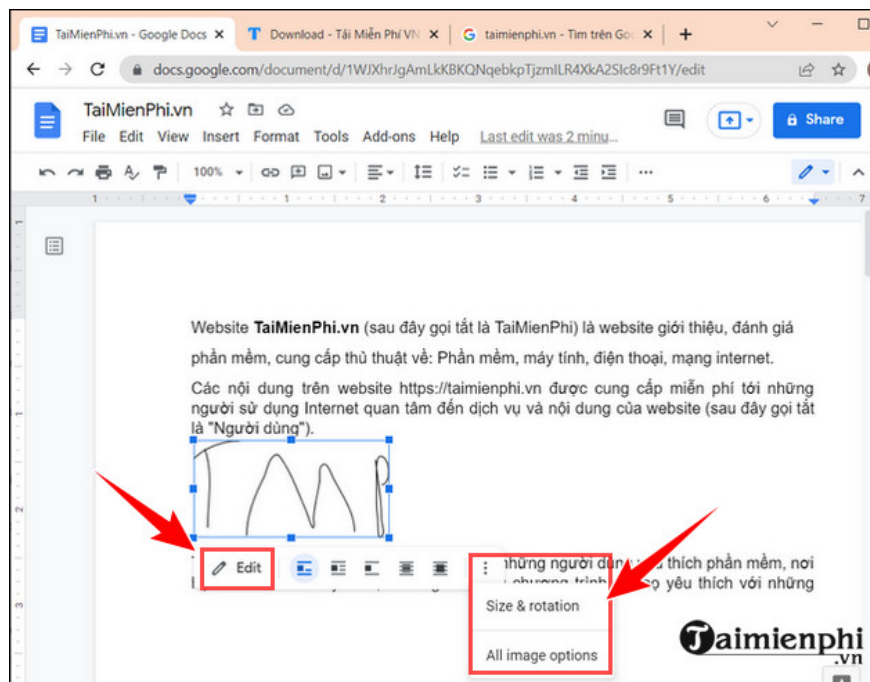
TaiMienPhi.vn - Google Docs × | Download - Tải Miễn Phí VN × | taimienphi.vn - Tìm trên Goo ×

docs.google.com/document/d/1WJXhrJgAmLkKBKQNqebkpTjzmILR4XkA2SIc8r9Ft1Y/edit

TaiMienPhi.vn
File Edit View Insert Format Tools Add-ons Help Last edit was 2 minu...

Share

100%

Website **TaiMienPhi.vn** (sau đây gọi tắt là TaiMienPhi) là website giới thiệu, đánh giá phần mềm, cung cấp thủ thuật về: Phần mềm, máy tính, điện thoại, mạng internet.

Các nội dung trên website https://taimienphi.vn được cung cấp miễn phí tới những người sử dụng Internet quan tâm đến dịch vụ và nội dung của website (sau đây gọi tắt là "Người dùng").

Edit

những người dùng yêu thích phần mềm, nơi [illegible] chương trình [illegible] yêu thích với những

Size & rotation

All image options

Taimienphi .vn